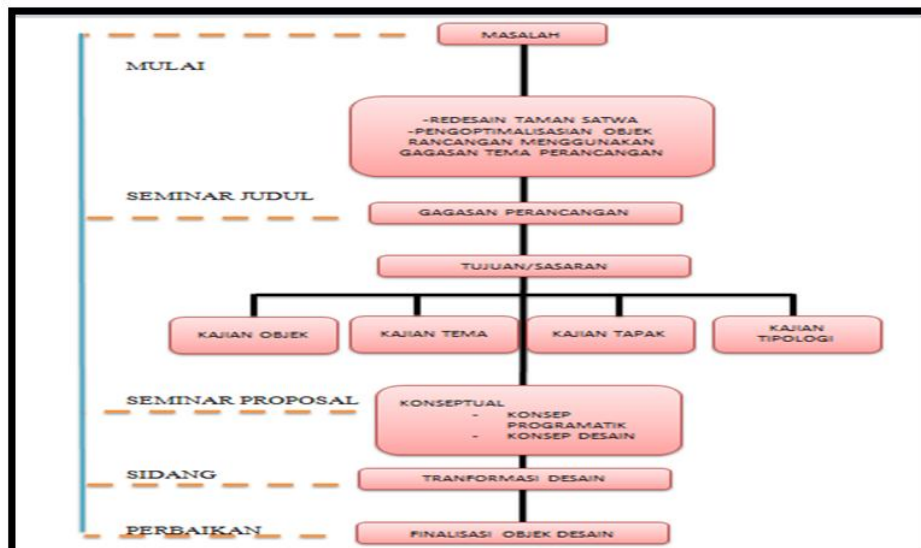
MASALAH

MULAI

-REDESAIN TAMAN SATWA
-PENGOPTIMALISASIAN OBJEK RANCANGAN MENGGUNAKAN GAGASAN TEMA PERANCANGAN

SEMINAR JUDUL

GAGASAN PERANCANGAN

TUJUAN/SASARAN

KAJIAN OBJEK

KAJIAN TEMA

KAJIAN TAPAK

KAJIAN TIPOLOGI

SEMINAR PROPOSAL

KONSEPTUAL
- KONSEP PROGRAMATIK
- KONSEP DESAIN

SIDANG

TRANFORMASI DESAIN

PERBAIKAN

FINALISASI OBJEK DESAIN